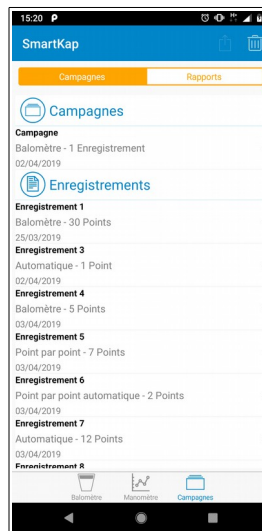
15:20 P

SmartKap

Campagnes | Rapports

Campagnes

Campagne
Balomètre - 1 Enregistrement
02/04/2019

Enregistrements

Enregistrement 1
Balomètre - 30 Points
25/03/2019

Enregistrement 3
Automatique - 1 Point
02/04/2019

Enregistrement 4
Balomètre - 5 Points
03/04/2019

Enregistrement 5
Point par point - 7 Points
03/04/2019

Enregistrement 6
Point par point automatique - 2 Points
03/04/2019

Enregistrement 7
Automatique - 12 Points
03/04/2019

Enregistrement 8

Balomètre | Manomètre | Campagnes